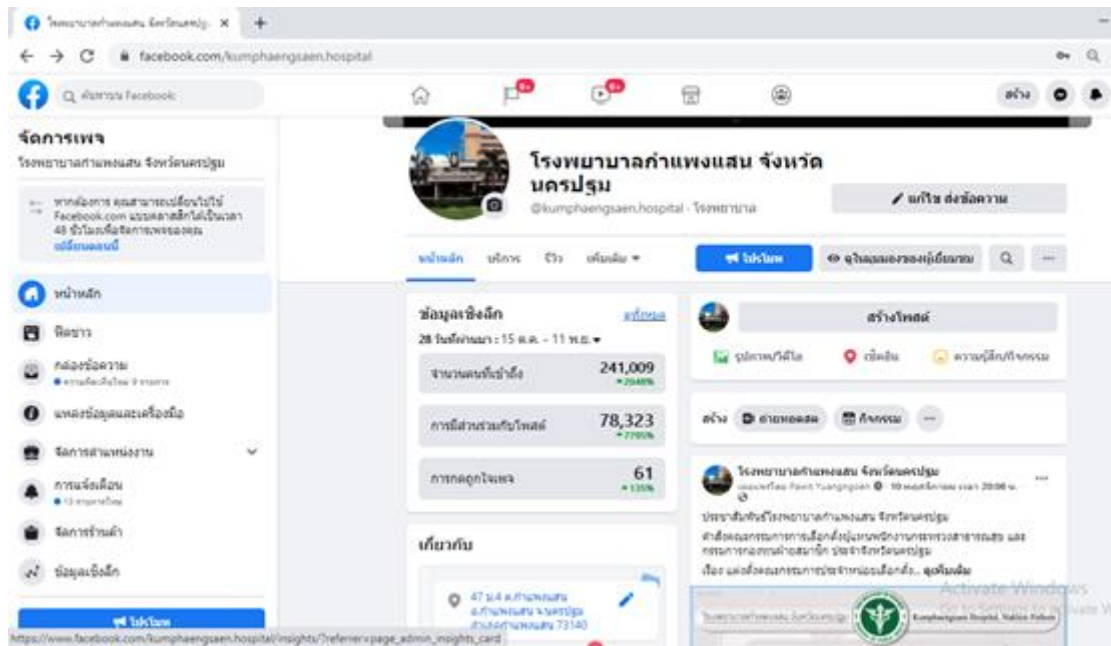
โรงพยาบาลกำแพงแสน จังหวัดนครปฐม ×

facebook.com/kumphaengsaen.hospital

ค้นหาบน Facebook

สร้าง

จัดการเพจ

โรงพยาบาลกำแพงแสน จังหวัดนครปฐม

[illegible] Facebook.com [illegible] 48 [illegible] เปลี่ยนตอนนี้

หน้าหลัก

ฟีดข่าว

กล่องข้อความ

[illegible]

แหล่งข้อมูลและเครื่องมือ

จัดการส่วนหน่วยงาน

การแจ้งเตือน

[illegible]

จัดการร้านค้า

ข้อมูลเชิงลึก

โปรโมท

โรงพยาบาลกำแพงแสน จังหวัดนครปฐม

@kumphaengsaen.hospital · โรงพยาบาล

แก้ไข ส่งข้อความ

หน้าหลัก บริการ รีวิว เพิ่มเติม ▾

โปรโมท

ดูในมุมมองของผู้เยี่ยมชม

ข้อมูลเชิงลึก

ดูทั้งหมด

28 วันที่ผ่านมา : 15 ต.ค. - 11 พ.ย. ▾

จำนวนคนที่เข้าถึง 241,009 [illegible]

การมีส่วนร่วมกับโพสต์ 78,323 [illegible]

การกดถูกใจเพจ 61 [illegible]

เกี่ยวกับ

47 ม.4 ต.กำแพงแสน อ.กำแพงแสน จ.นครปฐม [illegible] 73140

สร้างโพสต์

รูปภาพ/วิดีโอ

เช็คอิน

ความรู้สึก/กิจกรรม

สร้าง

ถ่ายทอดสด

กิจกรรม

โรงพยาบาลกำแพงแสน จังหวัดนครปฐม

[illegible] · 10 พฤศจิกายน เวลา 20:00 น.

ประชาสัมพันธ์โรงพยาบาลกำแพงแสน จังหวัดนครปฐม

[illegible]

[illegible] ดูเพิ่มเติม

Kumphaengsaen Hospital, Nakhon Pathom

Activate Windows

Go to Settings to activate Windows.

https://www.facebook.com/kumphaengsaen.hospital/insights/?referrer=page_admin_insights_card